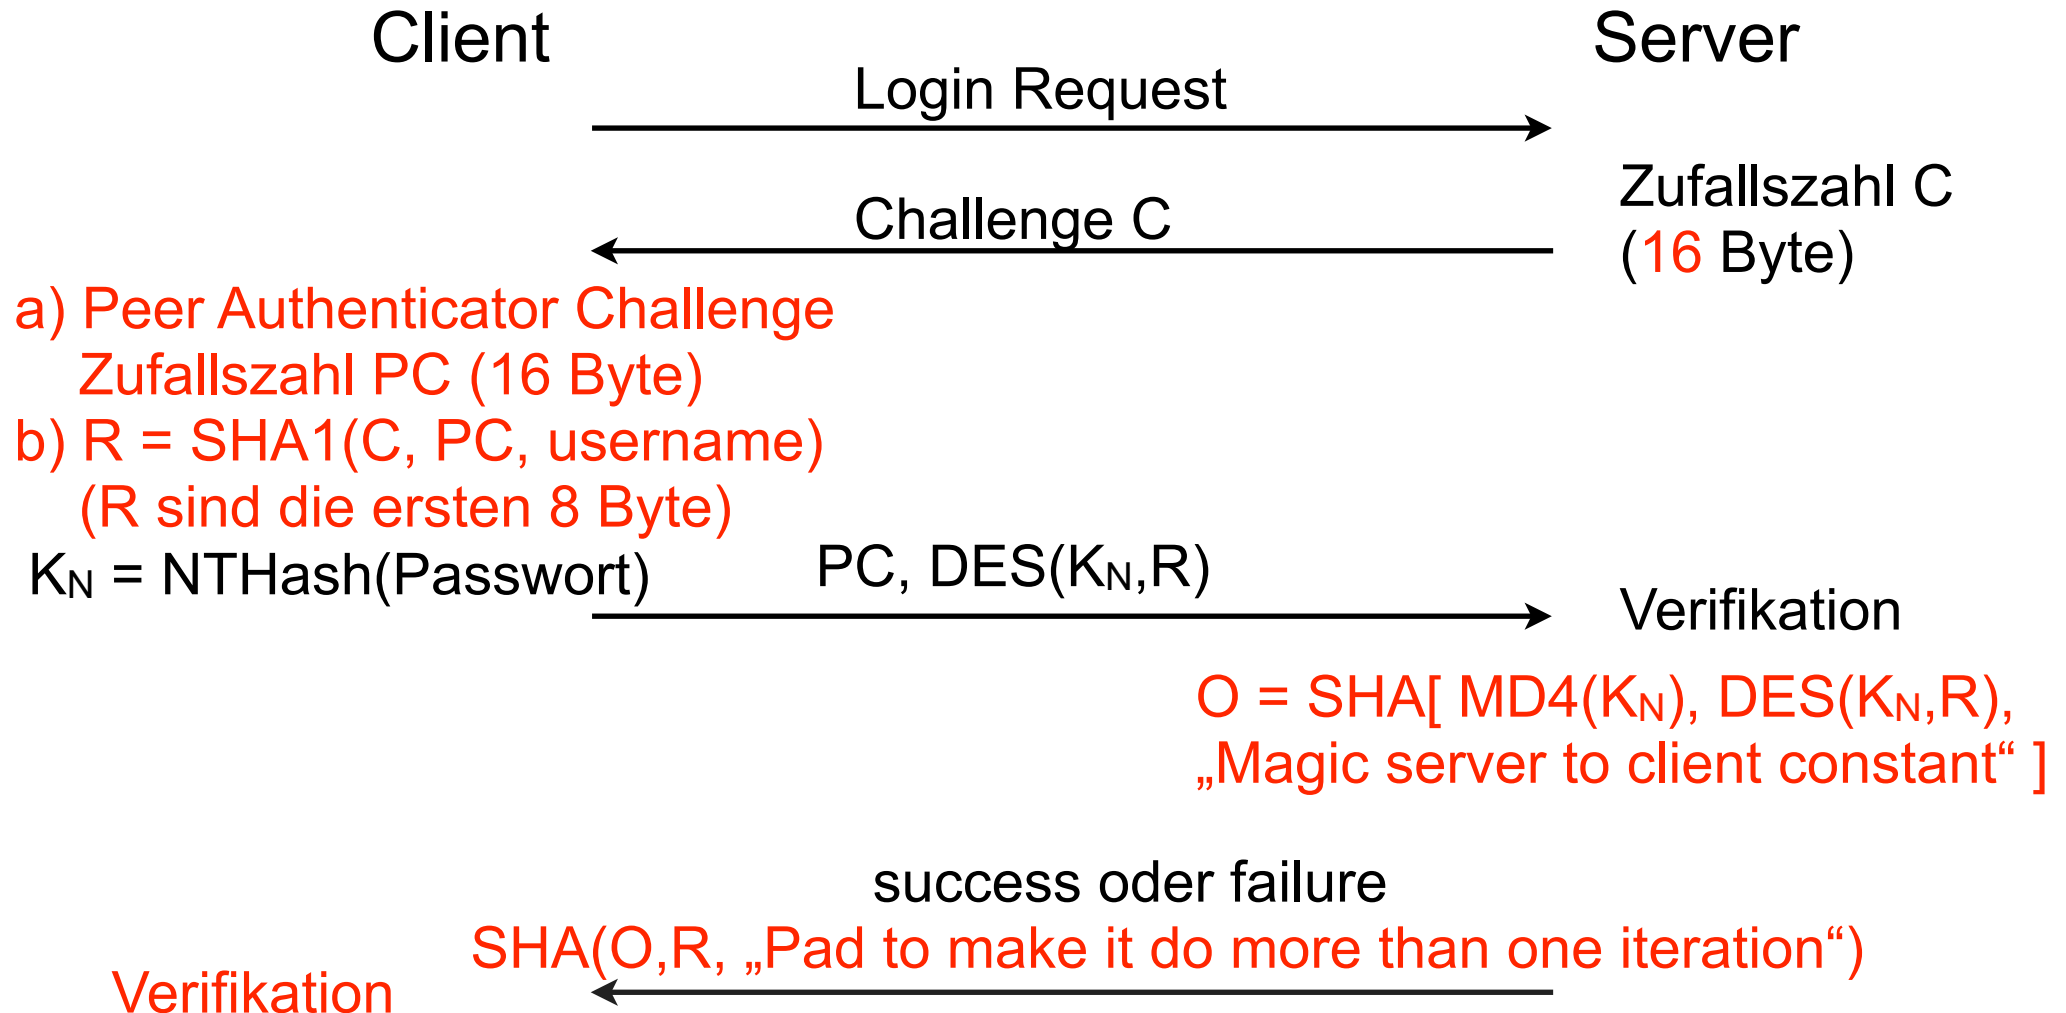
Client

Server

Login Request

Zufallszahl C
(16 Byte)

Challenge C

a) Peer Authenticator Challenge
Zufallszahl PC (16 Byte)
b) R = SHA1(C, PC, username)
(R sind die ersten 8 Byte)

$K_N$ = NTHash(Passwort)

PC, DES($K_N$,R)

Verifikation

O = SHA[ MD4($K_N$), DES($K_N$,R),
„Magic server to client constant“ ]

success oder failure

SHA(O,R, „Pad to make it do more than one iteration“)

Verifikation